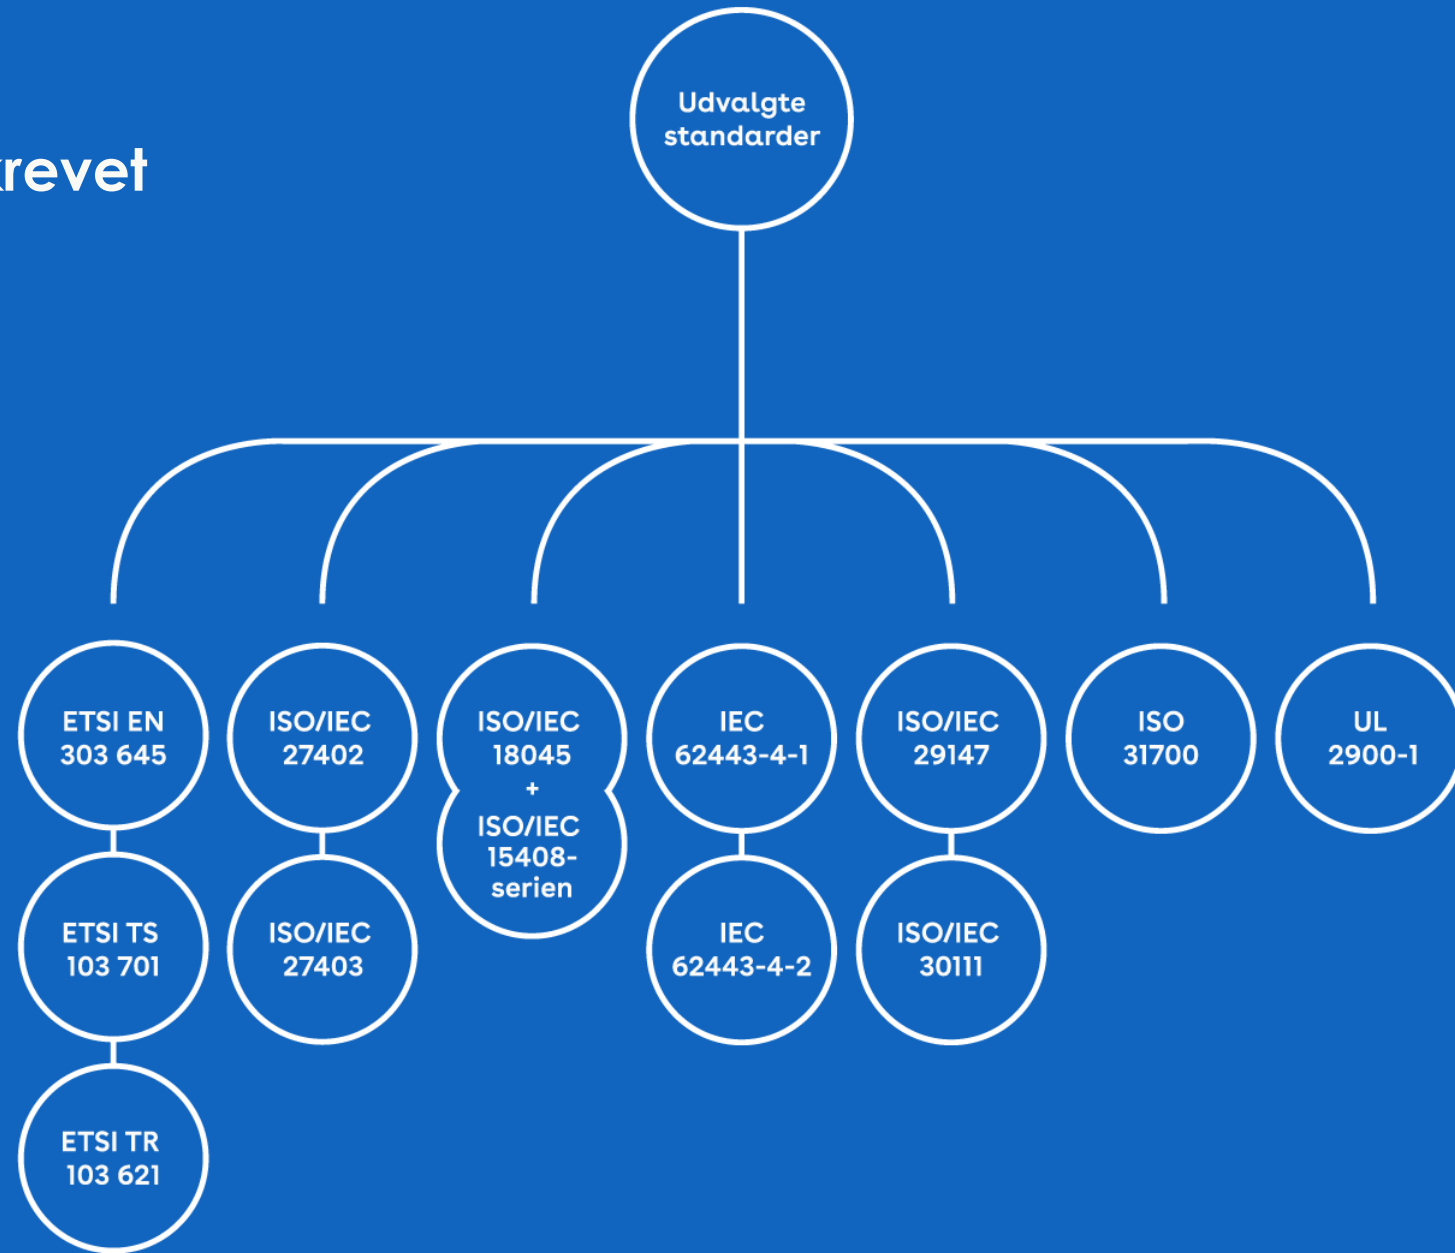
krevet

Udvalgte standarder

ETSI EN 303 645

ETSI TS 103 701

ETSI TR 103 621

ISO/IEC 27402

ISO/IEC 27403

ISO/IEC 18045 + ISO/IEC 15408-serien

IEC 62443-4-1

IEC 62443-4-2

ISO/IEC 29147

ISO/IEC 30111

ISO 31700

UL 2900-1